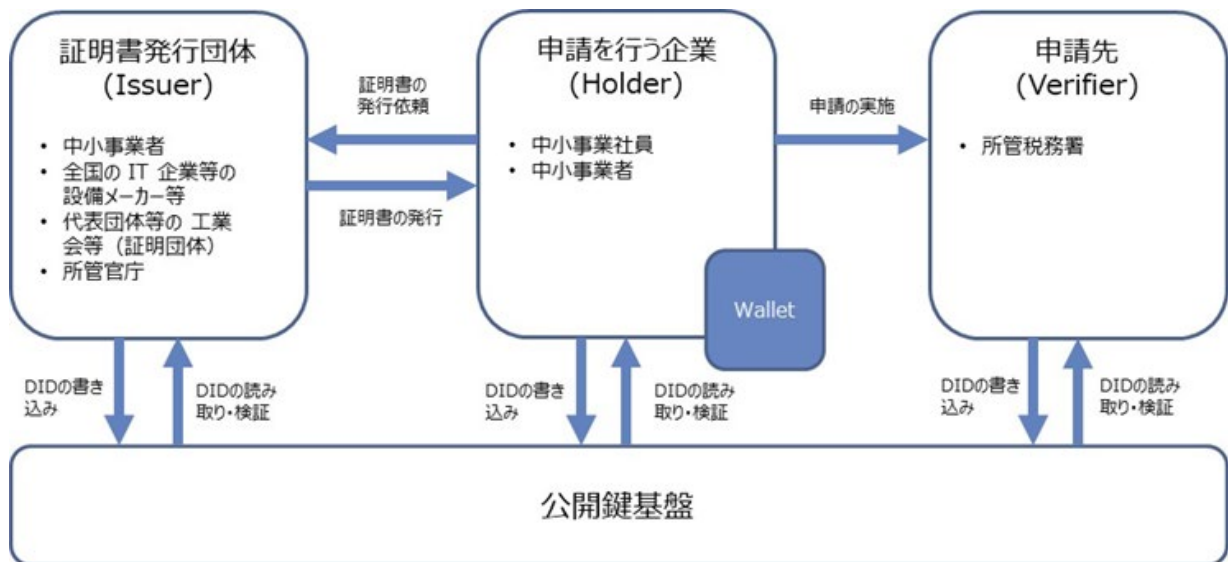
証明書発行団体
(Issuer)

• 中小事業者
• 全国の IT 企業等の設備メーカー等
• 代表団体等の 工業会等（証明団体）
• 所管官庁

証明書の
発行依頼

証明書の発行

申請を行う企業
(Holder)

• 中小事業社員
• 中小事業者

Wallet

申請の実施

申請先
(Verifier)

• 所管税務署

DIDの書き込み

DIDの読み取り・検証

DIDの書き込み

DIDの読み取り・検証

DIDの書き込み

DIDの読み取り・検証

公開鍵基盤